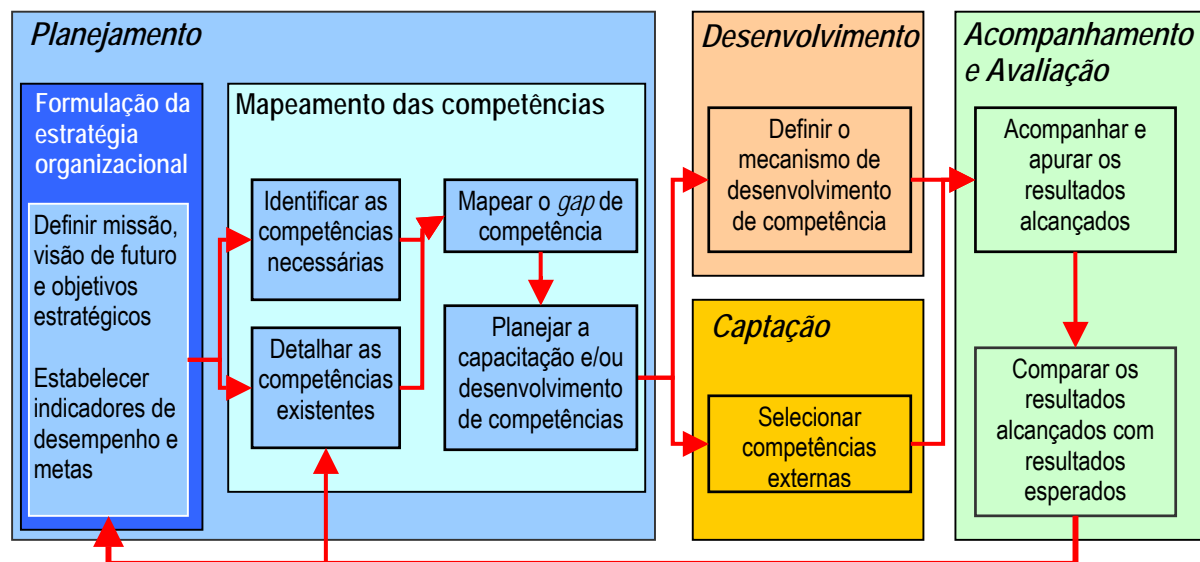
Planejamento

Formulação da estratégia organizacional

Definir missão, visão de futuro e objetivos estratégicos

Estabelecer indicadores de desempenho e metas

Mapeamento das competências

Identificar as competências necessárias

Detalhar as competências existentes

Mapear o *gap* de competência

Planejar a capacitação e/ou desenvolvimento de competências

Desenvolvimento

Definir o mecanismo de desenvolvimento de competência

Captação

Selecionar competências externas

Acompanhamento e Avaliação

Acompanhar e apurar os resultados alcançados

Comparar os resultados alcançados com resultados esperados